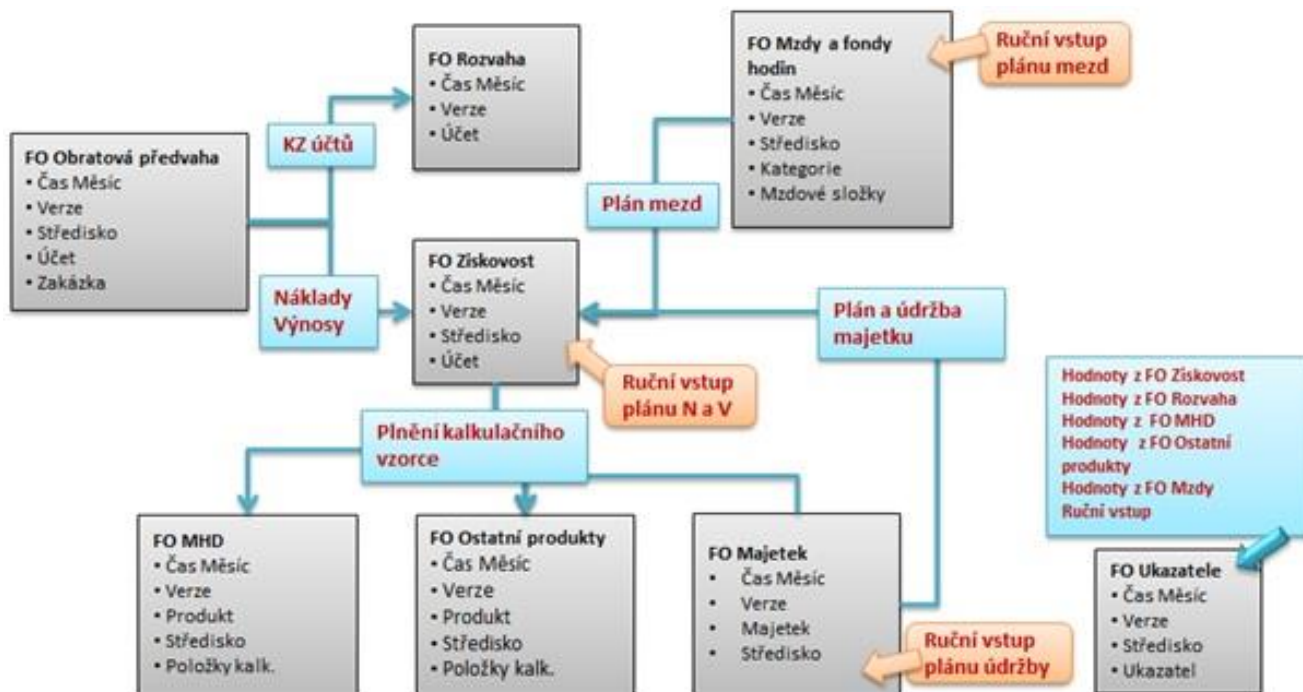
FO Rozvaha
• Čas Měsíc
• Verze
• Účet

FO Mzdy a fondy hodin
• Čas Měsíc
• Verze
• Středisko
• Kategorie
• Mzdové složky

Ruční vstup plánu mezd

FO Obratová předvaha
• Čas Měsíc
• Verze
• Středisko
• Účet
• Zakázka

KZ účtů

Plán mezd

FO Ziskovost
• Čas Měsíc
• Verze
• Středisko
• Účet

Náklady Výnosy

Plán a údržba majetku

Ruční vstup plánu N a V

Hodnoty z FO Ziskovost
Hodnoty z FO Rozvaha
Hodnoty z FO MHD
Hodnoty z FO Ostatní produkty
Hodnoty z FO Mzdy
Ruční vstup

Plnění kalkulačního vzorce

FO MHD
• Čas Měsíc
• Verze
• Produkt
• Středisko
• Položky kalk.

FO Ostatní produkty
• Čas Měsíc
• Verze
• Produkt
• Středisko
• Položky kalk.

FO Majetek
• Čas Měsíc
• Verze
• Majetek
• Středisko

Ruční vstup plánu údržby

FO Ukazatele
• Čas Měsíc
• Verze
• Středisko
• Ukazatel